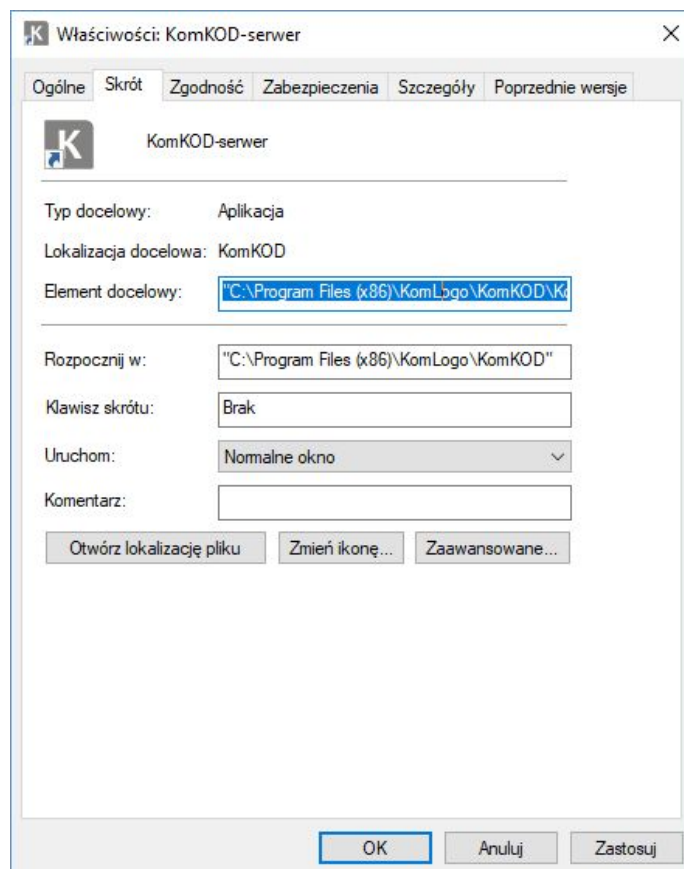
Właściwości: KomKOD-serwer

Ogólne
Skrót
Zgodność
Zabezpieczenia
Szczegóły
Poprzednie wersje

KomKOD-serwer

Typ docelowy: Aplikacja

Lokalizacja docelowa: KomKOD

Element docelowy: "C:\Program Files (x86)\KomLogo\KomKOD\K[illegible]

Rozpocznij w: "C:\Program Files (x86)\KomLogo\KomKOD"

Klawisz skrótu: Brak

Uruchom: Normalne okno

Komentarz:

Otwórz lokalizację pliku
Zmień ikonę...
Zaawansowane...

OK
Anuluj
Zastosuj